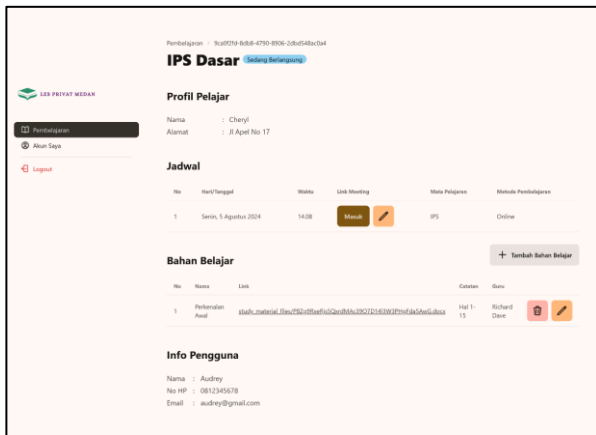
LES PRIVAT MEDAN

Pembelajaran

Akun Saya

Logout

Pembelajaran / 9ca0f2fd-8db8-4790-8906-2dbd548ac0a4

IPS Dasar Sedang Berlangsung

Profil Pelajar

Nama : Cheryl
Alamat : Jl Apel No 17

Jadwal

| No | Hari/Tanggal | Waktu | Link Meeting | Mata Pelajaran | Metode Pembelajaran |
|---|---|---|---|---|---|
| 1 | Senin, 5 Agustus 2024 | 14:08 | Masuk | IPS | Online |

Bahan Belajar

+ Tambah Bahan Belajar

| No | Nama | Link | Catatan | Guru |
|---|---|---|---|---|
| 1 | Perkenalan Awal | study_material_files/PB2z9RaeRjsSQpnMAs39O7D143W3PHHfda5AwG.docx | Hal 1-15 | Richard Dave |

Info Pengguna

Nama : Audrey
No HP : 0812345678
Email : audrey@gmail.com